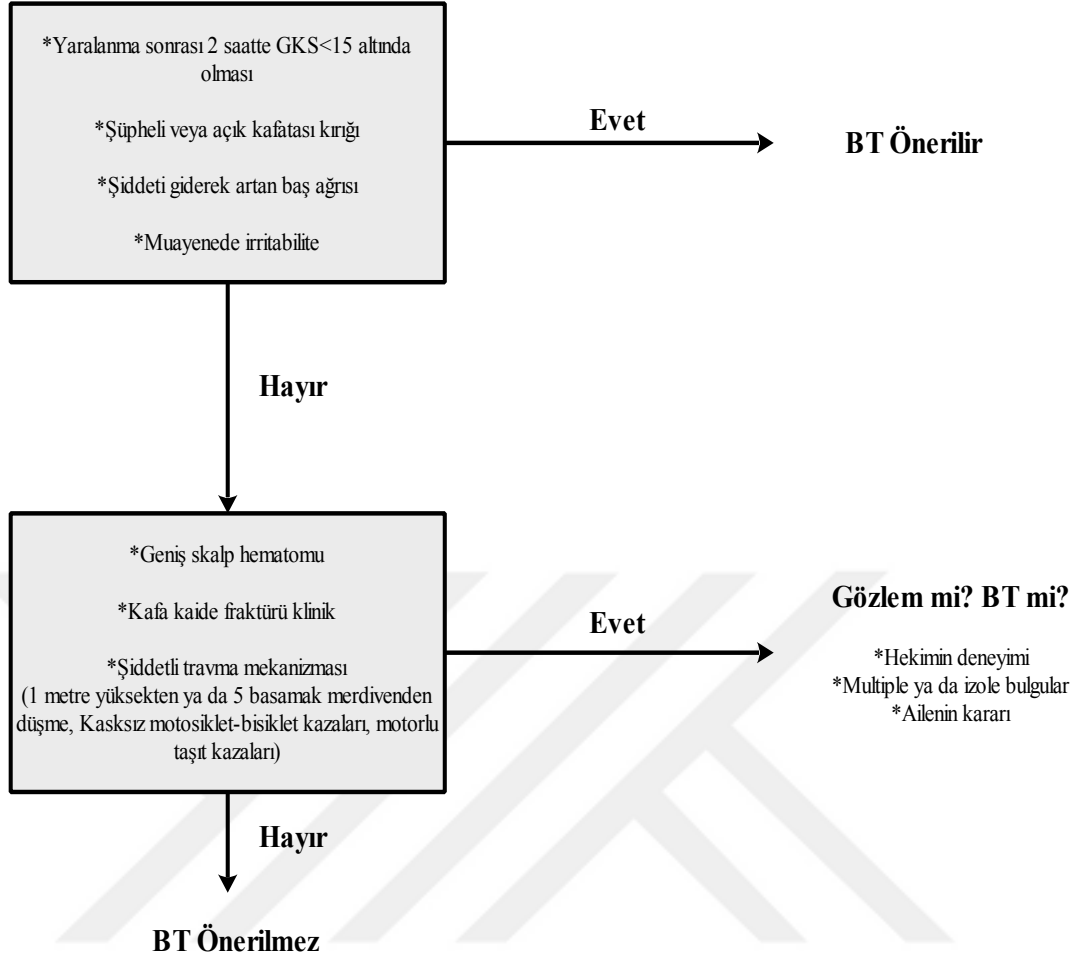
*Yaralanma sonrası 2 saatte GKS<15 altında olması

*Şüpheli veya açık kafatası kırığı

*Şiddeti giderek artan baş ağrısı

*Muayenede irritabilite

Evet

BT Önerilir

Hayır

*Geniş skalp hematomu

*Kafa kaide fraktürü klinik

*Şiddetli travma mekanizması (1 metre yüksekten ya da 5 basamak merdivenden düşme, Kasksız motosiklet-bisiklet kazaları, motorlu taşıt kazaları)

Evet

Gözlem mi? BT mi?

*Hekimin deneyimi
*Multiple ya da izole bulgular
*Ailenin kararı

Hayır

BT Önerilmez